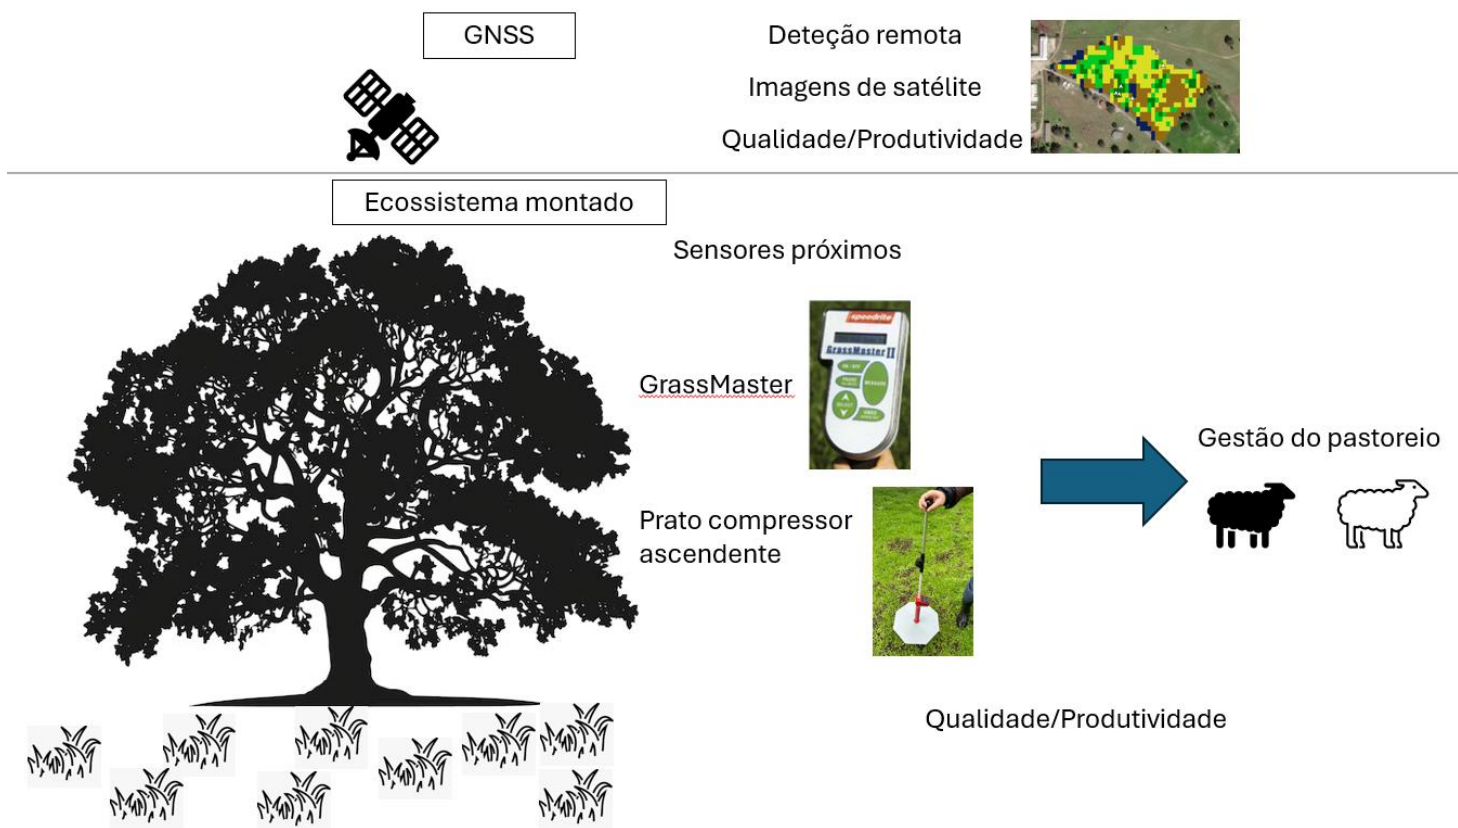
GNSS

Deteção remota

Imagens de satélite

Qualidade/Produtividade

Ecossistema montado

Sensores próximos

GrassMaster

speedrite

GrassMaster II

Prato compressor ascendente

Gestão do pastoreio

Qualidade/Produtividade